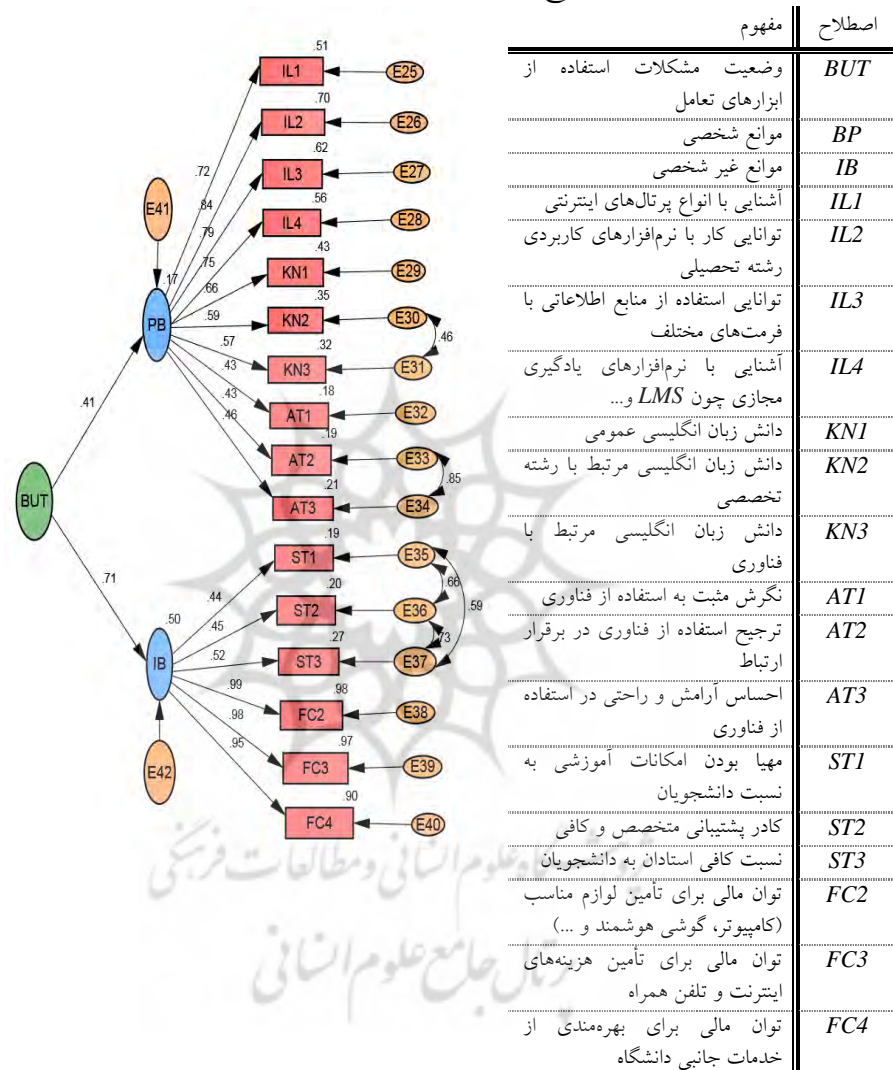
| اصطلاح | مفهوم |
|---|---|
| BUT | وضعیت مشکلات استفاده از ابزارهای تعامل |
| BP | موانع شخصی |
| IB | موانع غیر شخصی |
| IL1 | آشنایی با انواع پرتال‌های اینترنتی |
| IL2 | توانایی کار با نرم‌افزارهای کاربردی رشته تحصیلی |
| IL3 | توانایی استفاده از منابع اطلاعاتی با فرمت‌های مختلف |
| IL4 | آشنایی با نرم‌افزارهای یادگیری مجازی چون LMS و... |
| KN1 | دانش زبان انگلیسی عمومی |
| KN2 | دانش زبان انگلیسی مرتبط با رشته تخصصی |
| KN3 | دانش زبان انگلیسی مرتبط با فناوری |
| AT1 | نگرش مثبت به استفاده از فناوری |
| AT2 | ترجیح استفاده از فناوری در برقرار ارتباط |
| AT3 | احساس آرامش و راحتی در استفاده از فناوری |
| ST1 | مهیا بودن امکانات آموزشی به نسبت دانشجویان |
| ST2 | کادر پشتیبانی متخصص و کافی |
| ST3 | نسبت کافی استادان به دانشجویان |
| FC2 | توان مالی برای تأمین لوازم مناسب (کامپیوتر، گوشی هوشمند و ...) |
| FC3 | توان مالی برای تأمین هزینه‌های اینترنت و تلفن همراه |
| FC4 | توان مالی برای بهره‌مندی از خدمات جانبی دانشگاه |

BUT
.41
.71
PB
IB
E41
E42
.17
.50
.72
.84
.79
.75
.66
.59
.57
.43
.43
.46
.44
.45
.52
.99
.98
.95
.51
IL1
.70
IL2
.62
IL3
.56
IL4
.43
KN1
.35
KN2
.32
KN3
.18
AT1
.19
AT2
.21
AT3
.19
ST1
.20
ST2
.27
ST3
.98
FC2
.97
FC3
.90
FC4
E25
E26
E27
E28
E29
E30
E31
E32
E33
E34
E35
E36
E37
E38
E39
E40
.46
.85
.66
.59
.73

علوم انسانی و مطالعات فرهنگی
پرتال جامع علوم انسانی